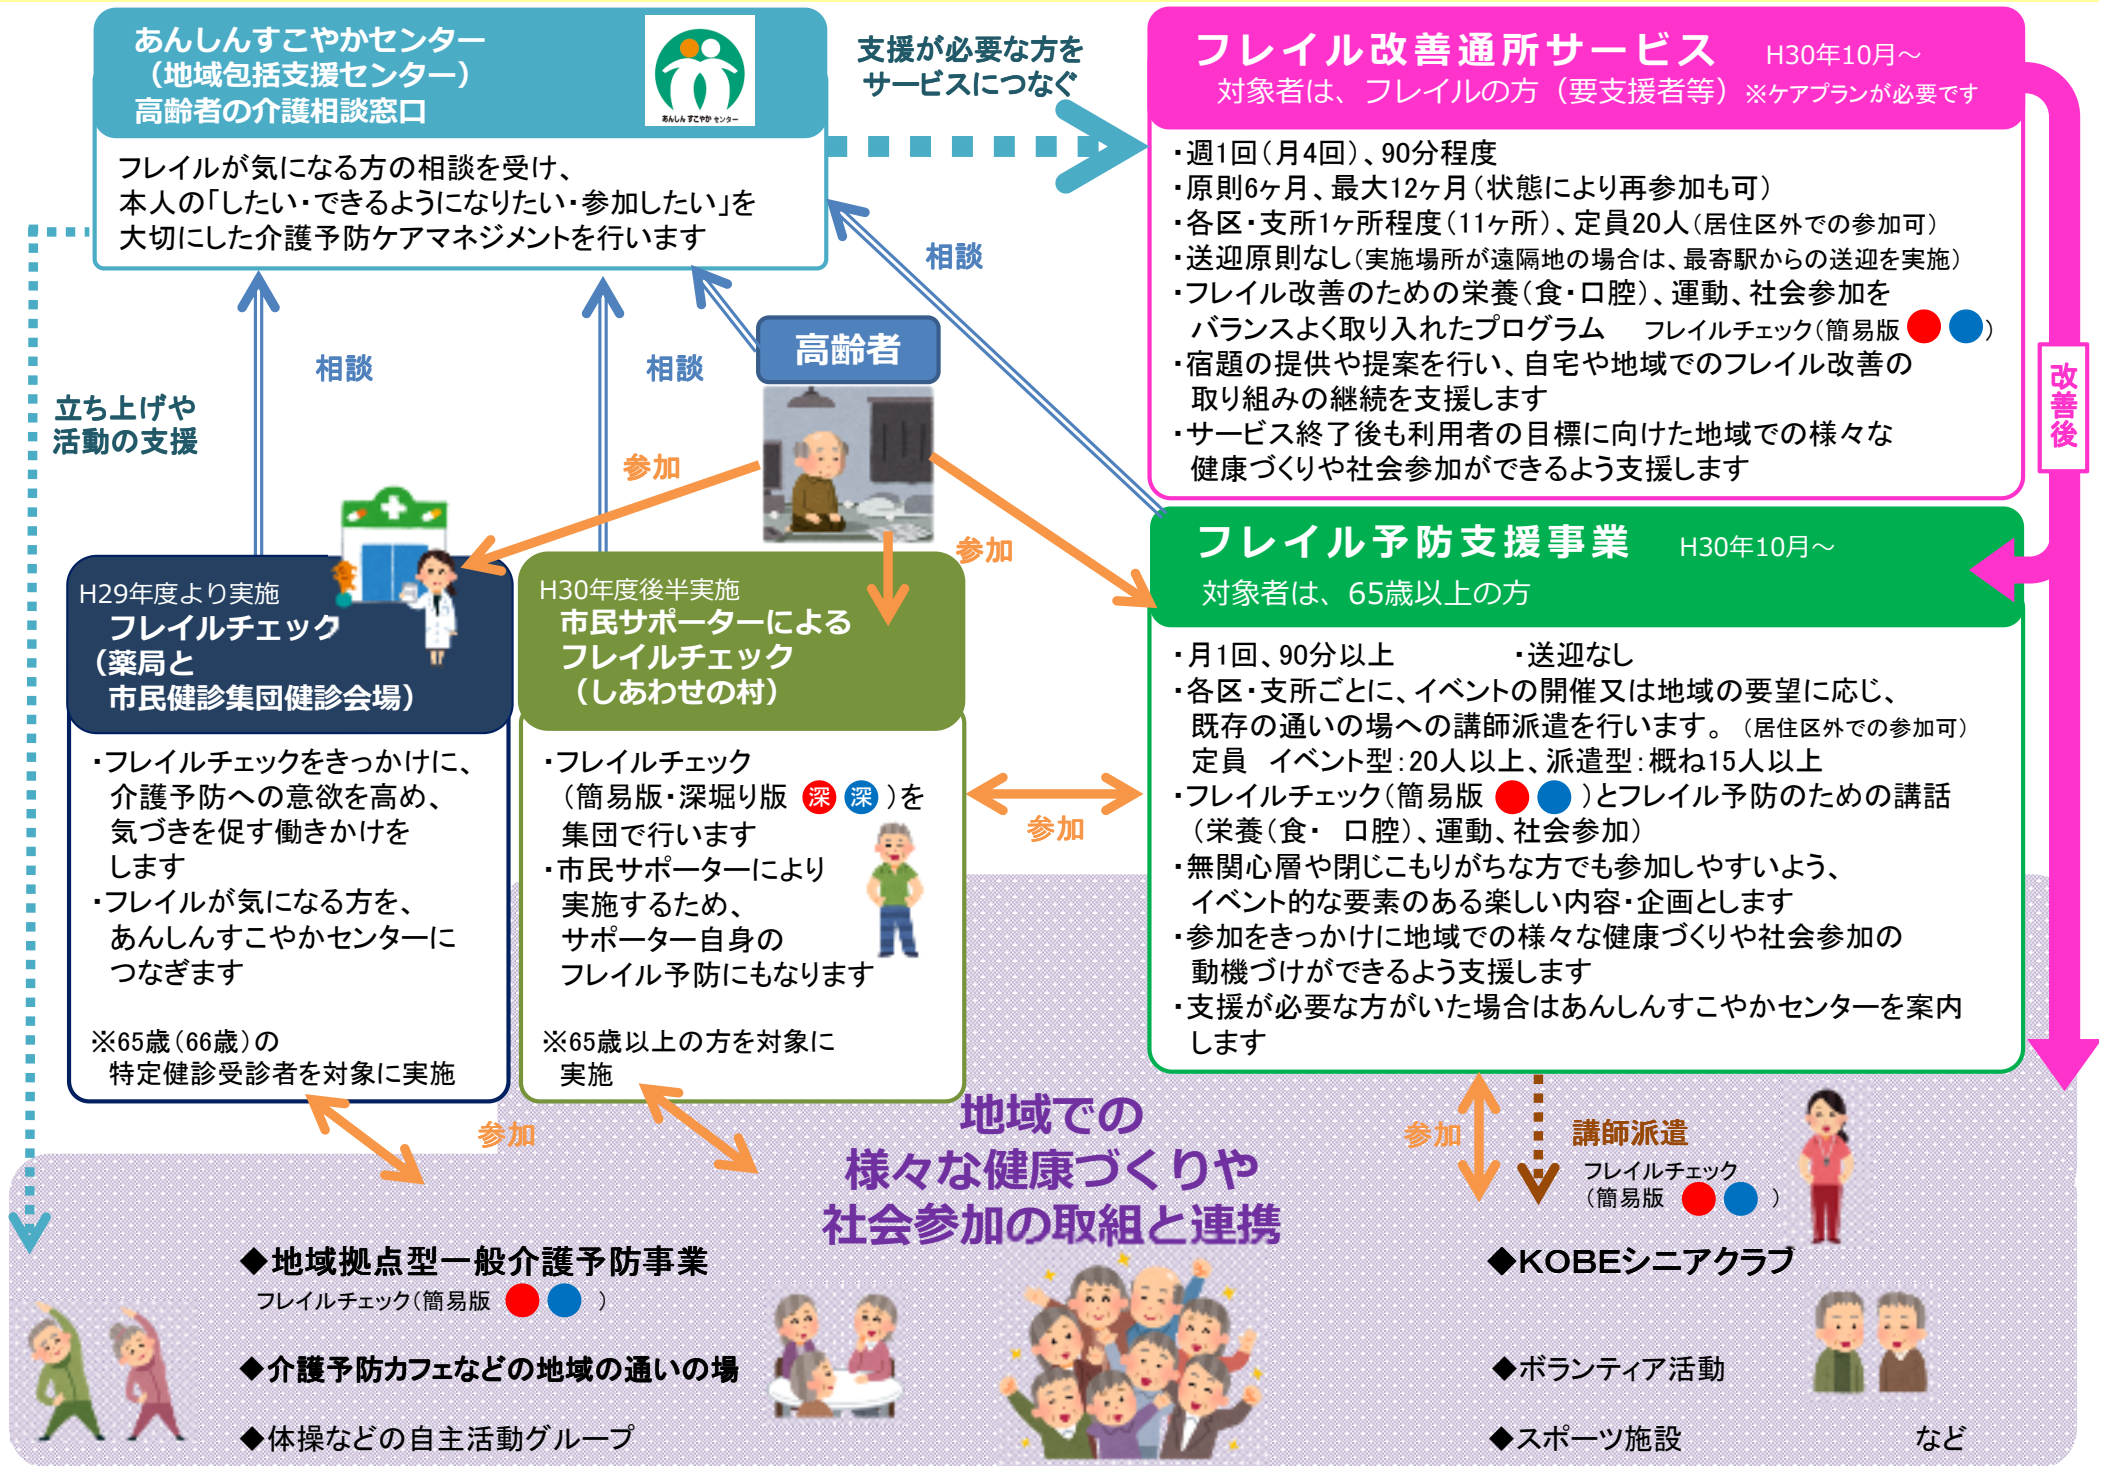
あんしんすこやかセンター
（地域包括支援センター）
高齢者の介護相談窓口

あんしんすこやかセンター

フレイルが気になる方の相談を受け、
本人の「したい・できるようになりたい・参加したい」を
大切にした介護予防ケアマネジメントを行います

支援が必要な方を
サービスにつなぐ

フレイル改善通所サービス　H30年10月～
対象者は、フレイルの方（要支援者等）※ケアプランが必要です

・週1回（月4回）、90分程度
・原則6ヶ月、最大12ヶ月（状態により再参加も可）
・各区・支所1ヶ所程度（11ヶ所）、定員20人（居住区外での参加可）
・送迎原則なし（実施場所が遠隔地の場合は、最寄駅からの送迎を実施）
・フレイル改善のための栄養（食・口腔）、運動、社会参加を
バランスよく取り入れたプログラム　フレイルチェック（簡易版　）
・宿題の提供や提案を行い、自宅や地域でのフレイル改善の
取り組みの継続を支援します
・サービス終了後も利用者の目標に向けた地域での様々な
健康づくりや社会参加ができるよう支援します

改善後

相談

相談

相談

高齢者

立ち上げや
活動の支援

参加

参加

フレイル予防支援事業　H30年10月～
対象者は、65歳以上の方

・月1回、90分以上　・送迎なし
・各区・支所ごとに、イベントの開催又は地域の要望に応じ、
既存の通いの場への講師派遣を行います。（居住区外での参加可）
定員　イベント型：20人以上、派遣型：概ね15人以上
・フレイルチェック（簡易版　）とフレイル予防のための講話
（栄養（食・口腔）、運動、社会参加）
・無関心層や閉じこもりがちな方でも参加しやすいよう、
イベント的な要素のある楽しい内容・企画とします
・参加をきっかけに地域での様々な健康づくりや社会参加の
動機づけができるよう支援します
・支援が必要な方がいた場合はあんしんすこやかセンターを案内
します

H29年度より実施
フレイルチェック
（薬局と
市民健診集団健診会場）

・フレイルチェックをきっかけに、
介護予防への意欲を高め、
気づきを促す働きかけを
します
・フレイルが気になる方を、
あんしんすこやかセンターに
つなぎます

※65歳（66歳）の
特定健診受診者を対象に実施

H30年度後半実施
市民サポーターによる
フレイルチェック
（しあわせの村）

・フレイルチェック
（簡易版・深堀り版 深 深 ）を
集団で行います
・市民サポーターにより
実施するため、
サポーター自身の
フレイル予防にもなります

※65歳以上の方を対象に
実施

参加

参加

参加

講師派遣
フレイルチェック
（簡易版　）

地域での
様々な健康づくりや
社会参加の取組と連携

◆地域拠点型一般介護予防事業
フレイルチェック（簡易版　）

◆介護予防カフェなどの地域の通いの場

◆体操などの自主活動グループ

◆KOBEシニアクラブ

◆ボランティア活動

◆スポーツ施設　など